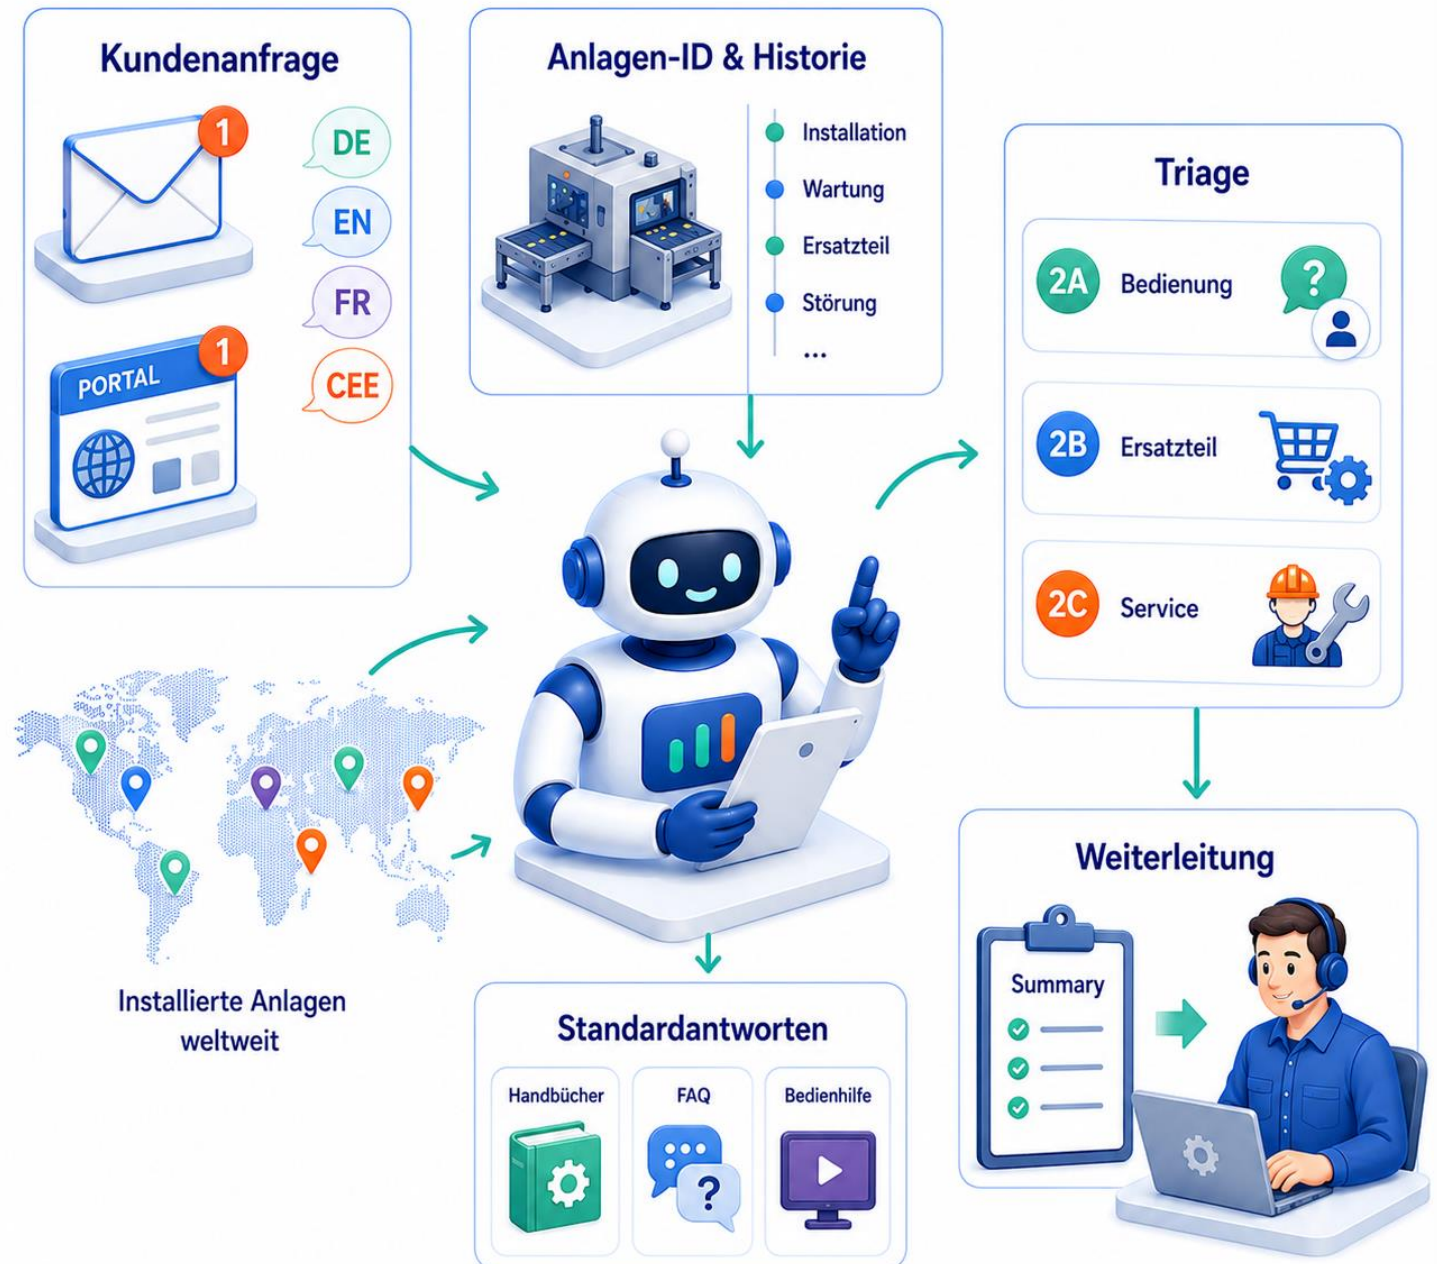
Kundenanfrage

1

DE

EN

FR

CEE

PORTAL

1

Anlagen-ID & Historie

Installation

Wartung

Ersatzteil

Störung

...

Triage

2A Bedienung

?

2B Ersatzteil

2C Service

Installierte Anlagen weltweit

Standardantworten

Handbücher

FAQ

?

Bedienhilfe

Weiterleitung

Summary